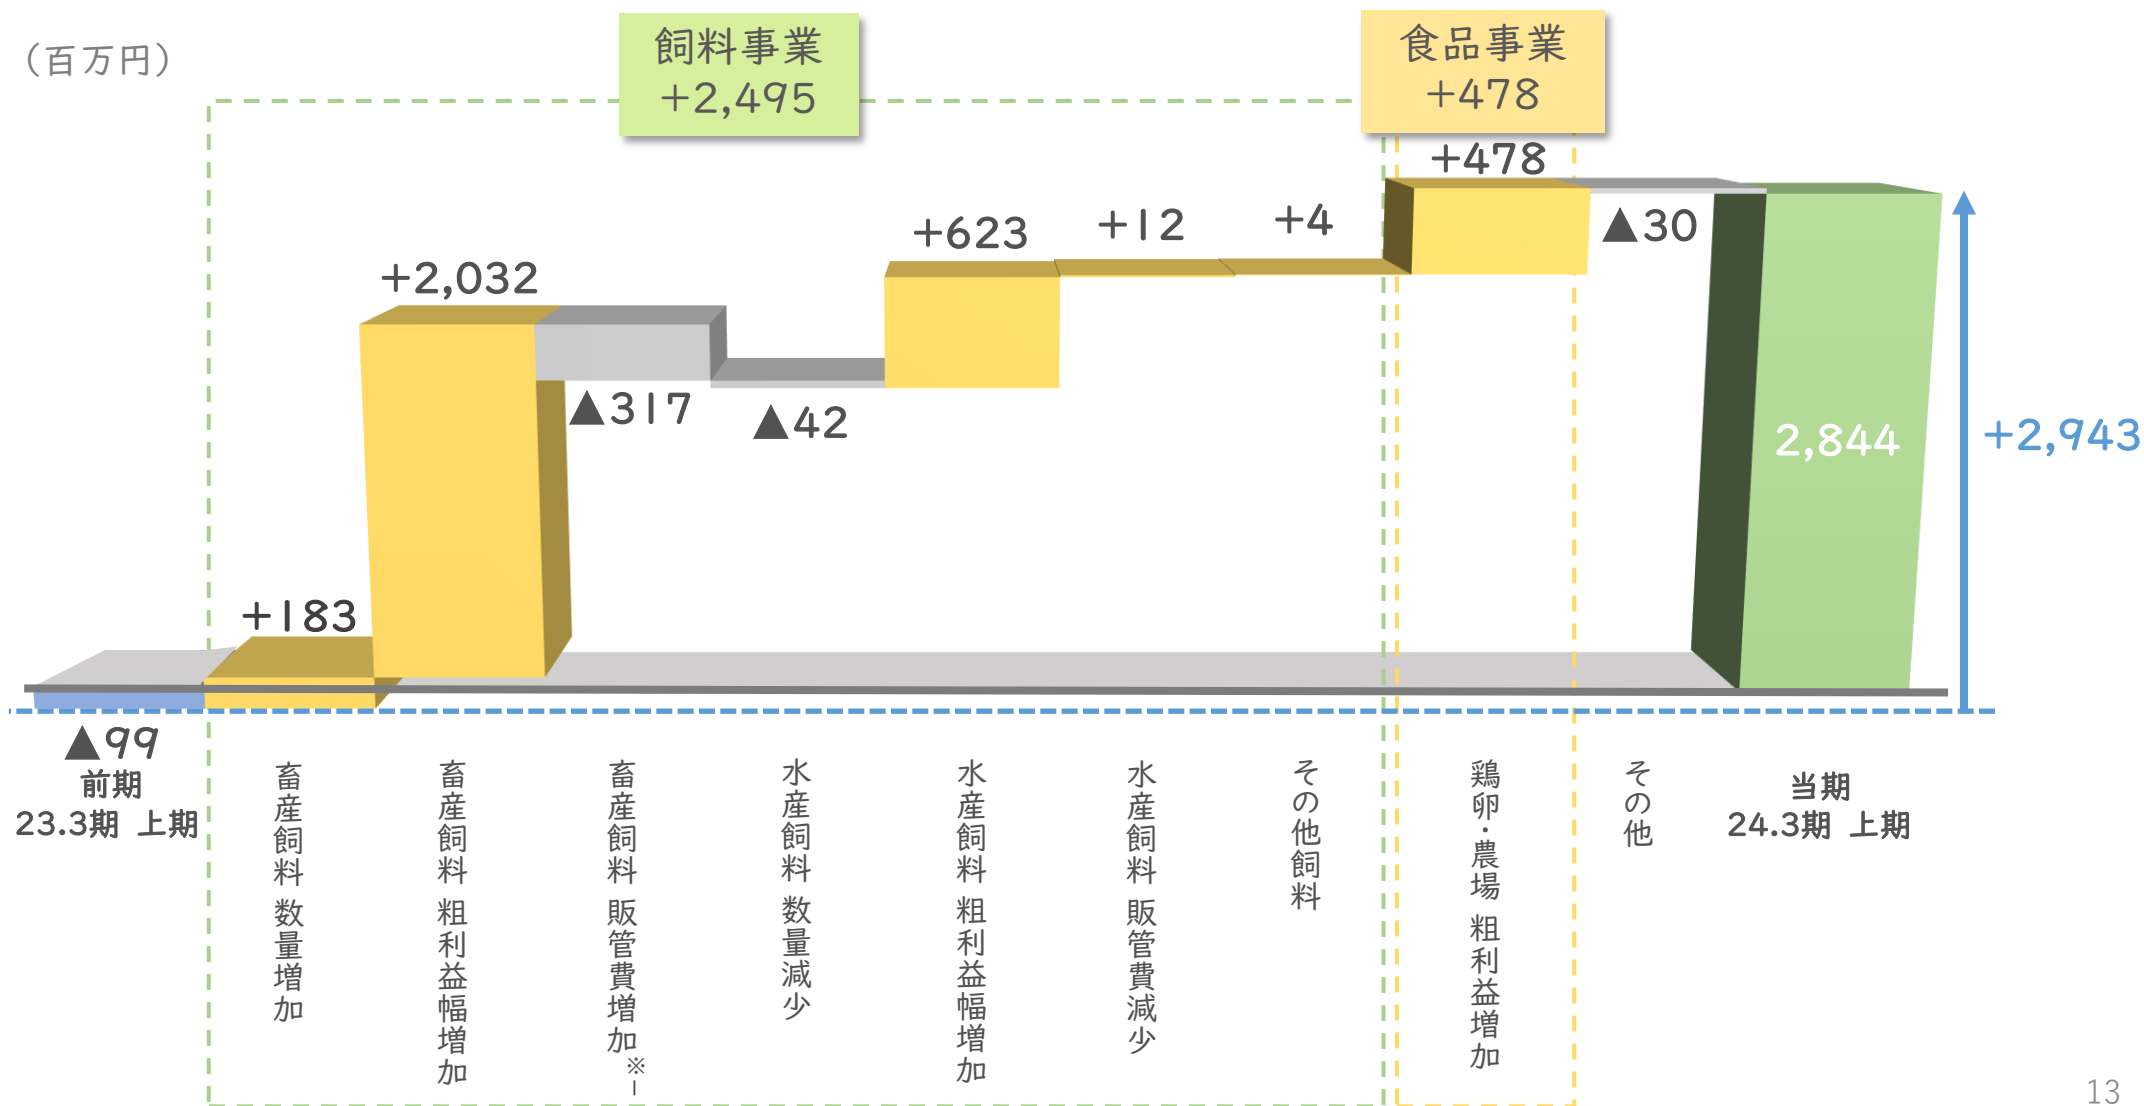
（百万円）

飼料事業
+2,495

食品事業
+478

+183

+2,032

▲317

▲42

+623

+12

+4

+478

▲30

2,844

+2,943

▲99
前期
23.3期 上期

畜産飼料 数量増加

畜産飼料 粗利益幅増加

畜産飼料 販管費増加※1

水産飼料 数量減少

水産飼料 粗利益幅増加

水産飼料 販管費減少

その他飼料

鶏卵・農場 粗利益増加

その他

当期
24.3期 上期

13